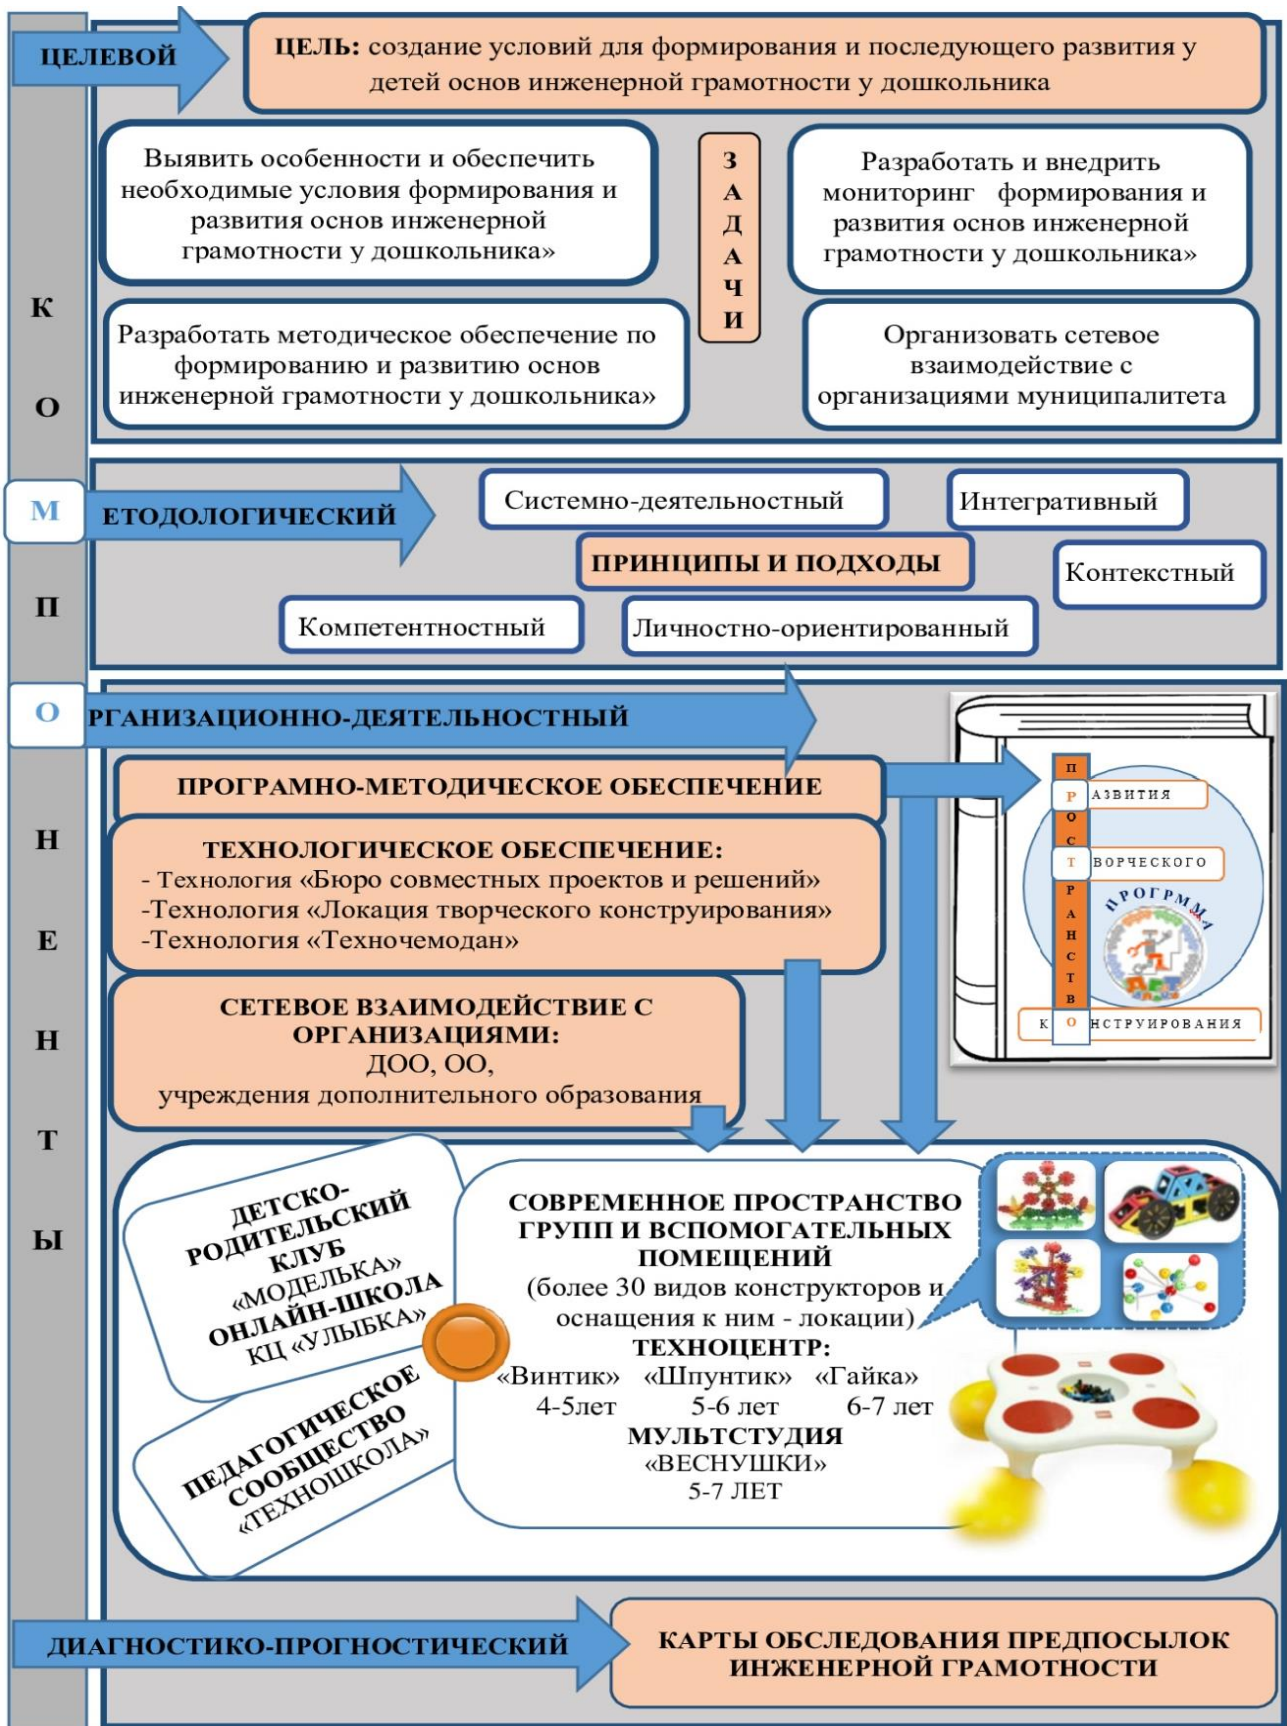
ЦЕЛЕВОЙ

ЦЕЛЬ: создание условий для формирования и последующего развития у детей основ инженерной грамотности у дошкольника

Выявить особенности и обеспечить необходимые условия формирования и развития основ инженерной грамотности у дошкольника»

ЗАДАЧИ

Разработать и внедрить мониторинг формирования и развития основ инженерной грамотности у дошкольника»

Разработать методическое обеспечение по формированию и развитию основ инженерной грамотности у дошкольника»

Организовать сетевое взаимодействие с организациями муниципалитета

К
О
М
П
О
Н
Е
Н
Т
Ы

МЕТОДОЛОГИЧЕСКИЙ

Системно-деятельностный

Интегративный

ПРИНЦИПЫ И ПОДХОДЫ

Контекстный

Компетентностный

Личностно-ориентированный

ОРГАНИЗАЦИОННО-ДЕЯТЕЛЬНОСТНЫЙ

ПРОГРАМНО-МЕТОДИЧЕСКОЕ ОБЕСПЕЧЕНИЕ

ПРОСТРАНСТВО
РАЗВИТИЯ
ТВОРЧЕСКОГО
ПРОГРАММА
КОНСТРУИРОВАНИЯ

ТЕХНОЛОГИЧЕСКОЕ ОБЕСПЕЧЕНИЕ:
- Технология «Бюро совместных проектов и решений»
-Технология «Локация творческого конструирования»
-Технология «Техночемодан»

СЕТЕВОЕ ВЗАИМОДЕЙСТВИЕ С ОРГАНИЗАЦИЯМИ:
ДОО, ОО,
учреждения дополнительного образования

ДЕТСКО-РОДИТЕЛЬСКИЙ КЛУБ «МОДЕЛЬКА»
ОНЛАЙН-ШКОЛА КЦ «УЛЫБКА»

ПЕДАГОГИЧЕСКОЕ СООБЩЕСТВО «ТЕХНОШКОЛА»

СОВРЕМЕННОЕ ПРОСТРАНСТВО ГРУПП И ВСПОМОГАТЕЛЬНЫХ ПОМЕЩЕНИЙ
(более 30 видов конструкторов и оснащения к ним - локации)
ТЕХНОЦЕНТР:
«Винтик» «Шпунтик» «Гайка»
4-5лет 5-6 лет 6-7 лет
МУЛЬТСТУДИЯ
«ВЕСНУШКИ»
5-7 ЛЕТ

ДИАГНОСТИКО-ПРОГНОСТИЧЕСКИЙ

КАРТЫ ОБСЛЕДОВАНИЯ ПРЕДПОСЫЛОК ИНЖЕНЕРНОЙ ГРАМОТНОСТИ